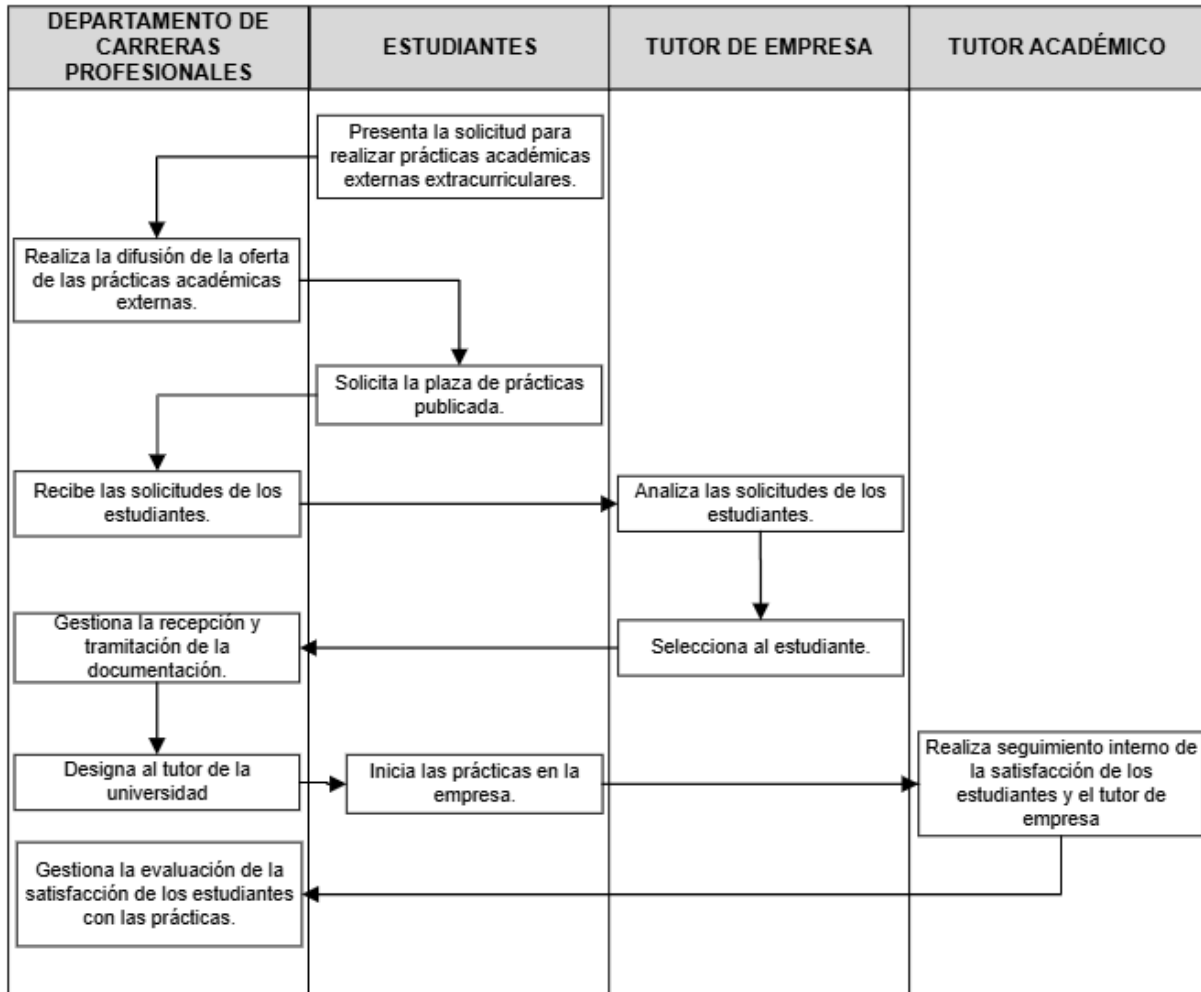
DEPARTAMENTO DE CARRERAS PROFESIONALES

ESTUDIANTES

TUTOR DE EMPRESA

TUTOR ACADÉMICO

Presenta la solicitud para realizar prácticas académicas externas extracurriculares.

Realiza la difusión de la oferta de las prácticas académicas externas.

Solicita la plaza de prácticas publicada.

Recibe las solicitudes de los estudiantes.

Analiza las solicitudes de los estudiantes.

Gestiona la recepción y tramitación de la documentación.

Selecciona al estudiante.

Designa al tutor de la universidad

Inicia las prácticas en la empresa.

Realiza seguimiento interno de la satisfacción de los estudiantes y el tutor de empresa

Gestiona la evaluación de la satisfacción de los estudiantes con las prácticas.